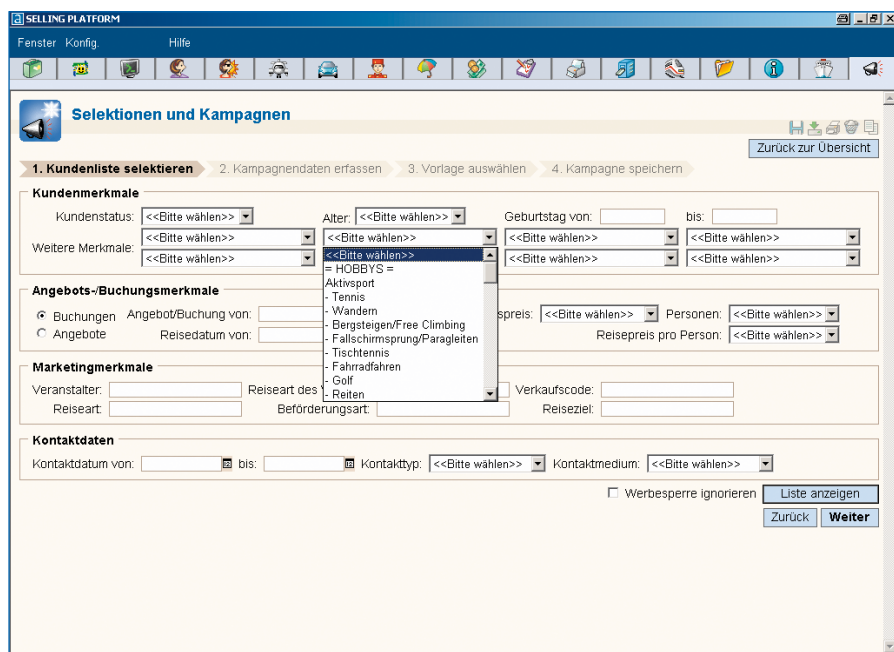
SELLING PLATFORM

Fenster Konfig. Hilfe

Selektionen und Kampagnen

Zurück zur Übersicht

1. Kundenliste selektieren 2. Kampagnendaten erfassen 3. Vorlage auswählen 4. Kampagne speichern

Kundenmerkmale

Kundenstatus: <<Bitte wählen>> Alter: <<Bitte wählen>> Geburtstag von: bis:

Weitere Merkmale: <<Bitte wählen>> <<Bitte wählen>> <<Bitte wählen>> <<Bitte wählen>>

<<Bitte wählen>> <<Bitte wählen>> <<Bitte wählen>>

<<Bitte wählen>>
= HOBBYS =
Aktivsport
- Tennis
- Wandern
- Bergsteigen/Free Climbing
- Fallschirmsprung/Paragleiten
- Tischtennis
- Fahrradfahren
- Golf
- Reiten

Angebots-/Buchungsmerkmale

Buchungen Angebot/Buchung von: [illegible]spreis: <<Bitte wählen>> Personen: <<Bitte wählen>>

Angebote Reisedatum von: Reisepreis pro Person: <<Bitte wählen>>

Marketingmerkmale

Veranstalter: Reiseart des V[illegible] Verkaufscode:

Reiseart: Beförderungsart: Reiseziel:

Kontaktdaten

Kontaktdatum von: bis: Kontakttyp: <<Bitte wählen>> Kontaktmedium: <<Bitte wählen>>

Werbesperre ignorieren Liste anzeigen

Zurück Weiter